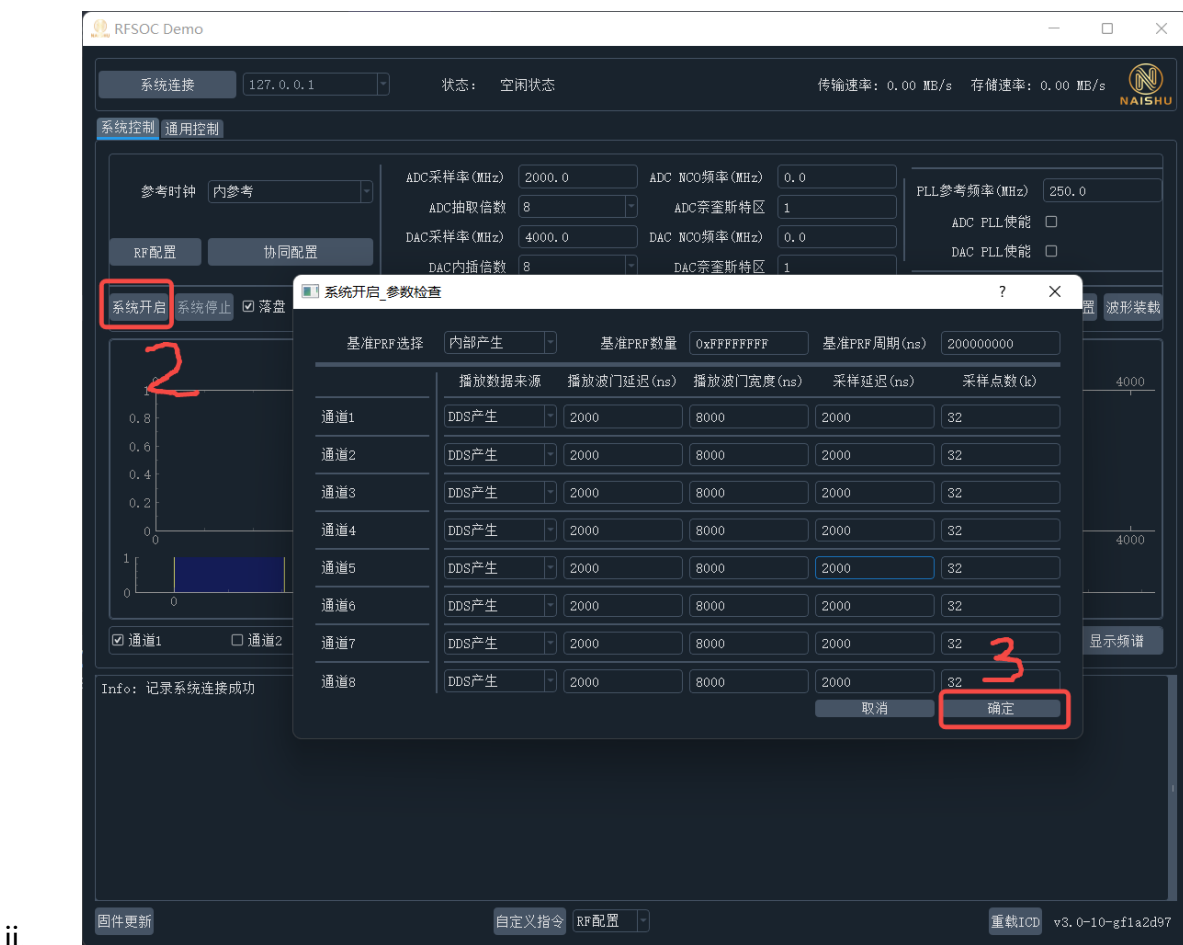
RFSOC Demo

系统连接 127.0.0.1 状态: 空闲状态 传输速率: 0.00 MB/s 存储速率: 0.00 MB/s NAISHU

系统控制 通用控制

参考时钟 内参考
RF配置 协同配置

ADC采样率(MHz) 2000.0 ADC NCO频率(MHz) 0.0
ADC抽取倍数 8 ADC奈奎斯特区 1
DAC采样率(MHz) 4000.0 DAC NCO频率(MHz) 0.0
DAC内插倍数 8 DAC奈奎斯特区 1

PLL参考频率(MHz) 250.0
ADC PLL使能
DAC PLL使能

系统开启 系统停止 ☑ 落盘 置 波形装载

2

1
0.8
0.6
0.4
0.2
0
0
1
0
0
4000
4000

☑ 通道1 ☐ 通道2 显示频谱

Info: 记录系统连接成功

系统开启_参数检查 ? ✕

基准PRF选择 内部产生 基准PRF数量 0xFFFFFFFF 基准PRF周期(ns) 200000000

| | 播放数据来源 | 播放波门延迟(ns) | 播放波门宽度(ns) | 采样延迟(ns) | 采样点数(k) |
|---|---|---|---|---|---|
| 通道1 | DDS产生 | 2000 | 8000 | 2000 | 32 |
| 通道2 | DDS产生 | 2000 | 8000 | 2000 | 32 |
| 通道3 | DDS产生 | 2000 | 8000 | 2000 | 32 |
| 通道4 | DDS产生 | 2000 | 8000 | 2000 | 32 |
| 通道5 | DDS产生 | 2000 | 8000 | 2000 | 32 |
| 通道6 | DDS产生 | 2000 | 8000 | 2000 | 32 |
| 通道7 | DDS产生 | 2000 | 8000 | 2000 | 32 |
| 通道8 | DDS产生 | 2000 | 8000 | 2000 | 32 |

3

取消 确定

固件更新 自定义指令 RF配置 重载ICD v3.0-10-gf1a2d97

ii